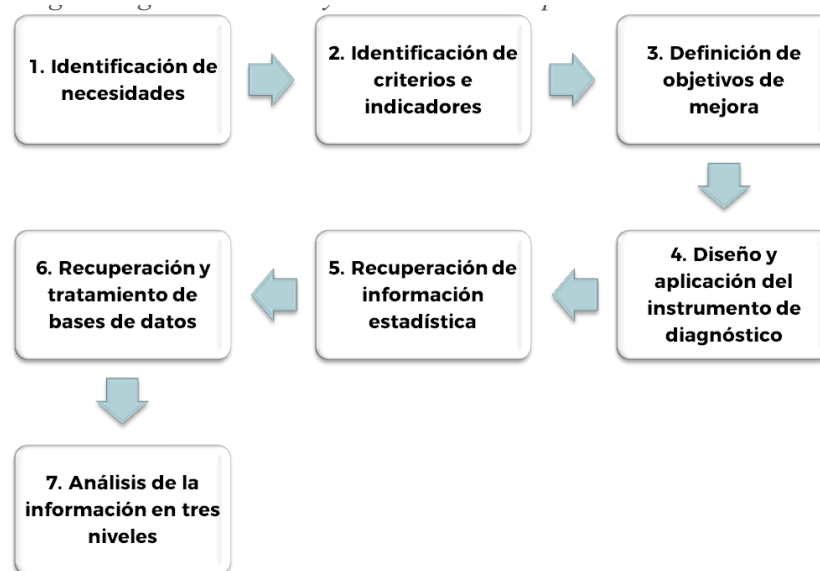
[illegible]

1. Identificación de necesidades

2. Identificación de criterios e indicadores

3. Definición de objetivos de mejora

4. Diseño y aplicación del instrumento de diagnóstico

5. Recuperación de información estadística

6. Recuperación y tratamiento de bases de datos

7. Análisis de la información en tres niveles